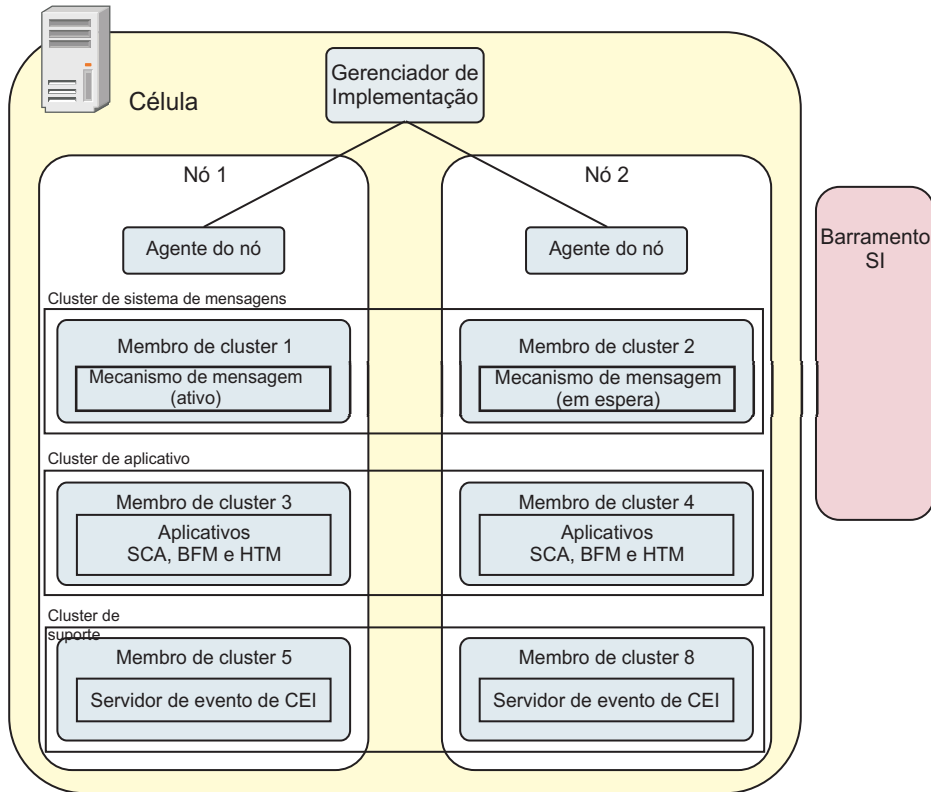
Célula

Gerenciador de Implementação

Nó 1

Nó 2

Agente do nó

Agente do nó

Barramento SI

Cluster de sistema de mensagens

Membro de cluster 1

Mecanismo de mensagem (ativo)

Membro de cluster 2

Mecanismo de mensagem (em espera)

Cluster de aplicativo

Membro de cluster 3

Aplicativos SCA, BFM e HTM

Membro de cluster 4

Aplicativos SCA, BFM e HTM

Cluster de suporte

Membro de cluster 5

Servidor de evento de CEI

Membro de cluster 8

Servidor de evento de CEI